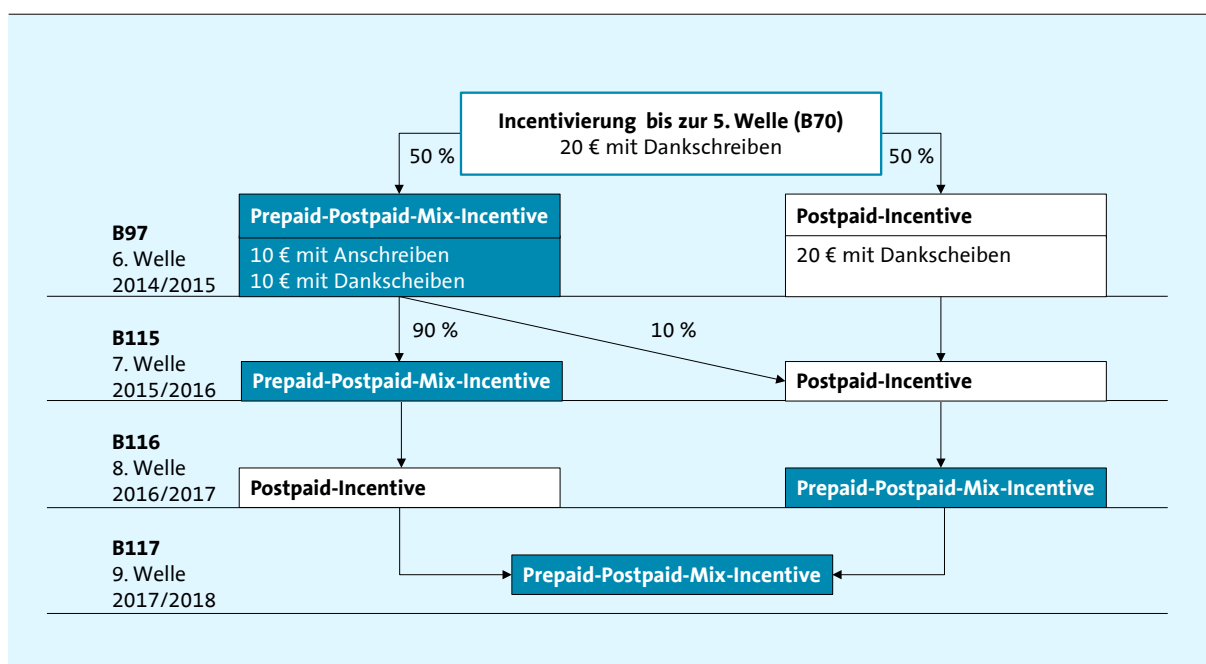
Incentivierung bis zur 5. Welle (B70)
20 € mit Dankschreiben

50 %

50 %

B97
6. Welle
2014/2015

Prepaid-Postpaid-Mix-Incentive
10 € mit Anschreiben
10 € mit Dankscheiben

Postpaid-Incentive
20 € mit Dankscheiben

90 %

10 %

B115
7. Welle
2015/2016

Prepaid-Postpaid-Mix-Incentive

Postpaid-Incentive

B116
8. Welle
2016/2017

Postpaid-Incentive

Prepaid-Postpaid-Mix-Incentive

B117
9. Welle
2017/2018

Prepaid-Postpaid-Mix-Incentive